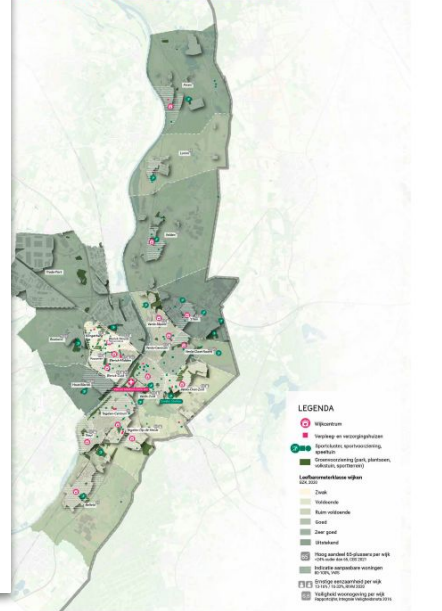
LEGENDA

Wijkcentrum

Verpleeg- en verzorgingshuizen

Sportclusters, sportvoorziening, speeltuin

Groenvoorziening (park, plantsoen, volkstuin, sportterrein)

Leefbaarometerklasse wijken
SEA 2020

Zwak

Voldoende

Ruim voldoende

Goed

Zeer goed

Uitstekend

Hoog aandeel 65-plussers per wijk

Indicatie aanpasbare woningen

Ernstige eenzaamheid per wijk

Veiligheid woonomgeving per wijk